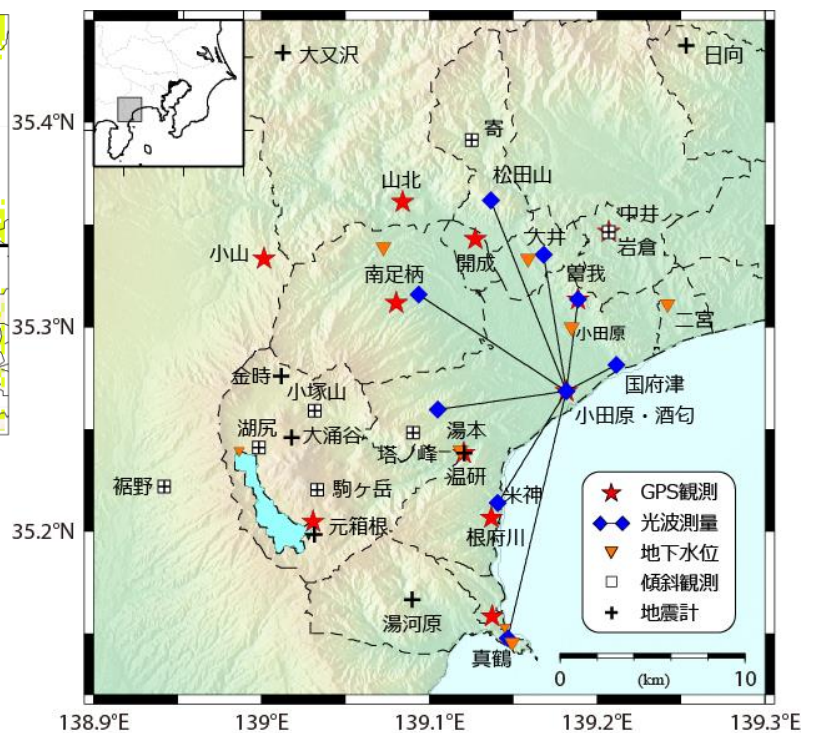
大又沢
日向
35.4°N
寄
松田山
山北
中井
小山
開成
大井
岩倉
南足柄
曽我
二宮
35.3°N
小田原
国府津
金時
小塚山
小田原・酒匂
湖尻
大涌谷
湯本
塔ノ峰
温研
裾野
駒ヶ岳
米神
GPS観測
光波測量
35.2°N
元箱根
根府川
地下水位
傾斜観測
地震計
湯河原
真鶴
0
(km)
10
138.9°E
139°E
139.1°E
139.2°E
139.3°E